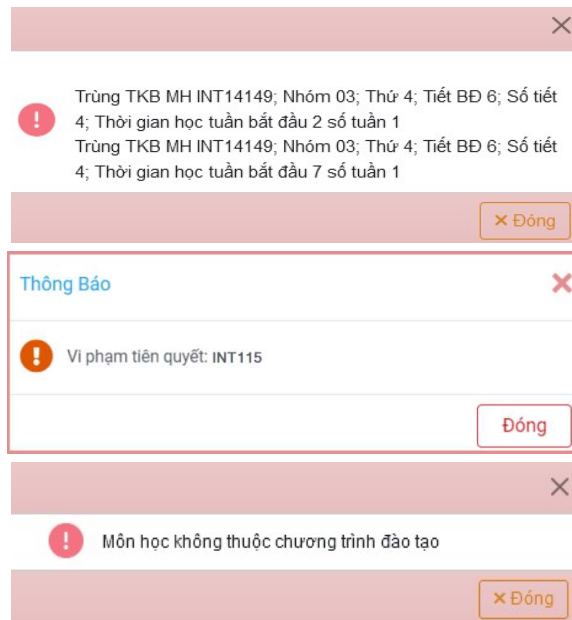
×

Trùng TKB MH INT14149; Nhóm 03; Thứ 4; Tiết BĐ 6; Số tiết 4; Thời gian học tuần bắt đầu 2 số tuần 1
Trùng TKB MH INT14149; Nhóm 03; Thứ 4; Tiết BĐ 6; Số tiết 4; Thời gian học tuần bắt đầu 7 số tuần 1

× Đóng

Thông Báo ×

Vi phạm tiên quyết: INT115

Đóng

×

Môn học không thuộc chương trình đào tạo

× Đóng